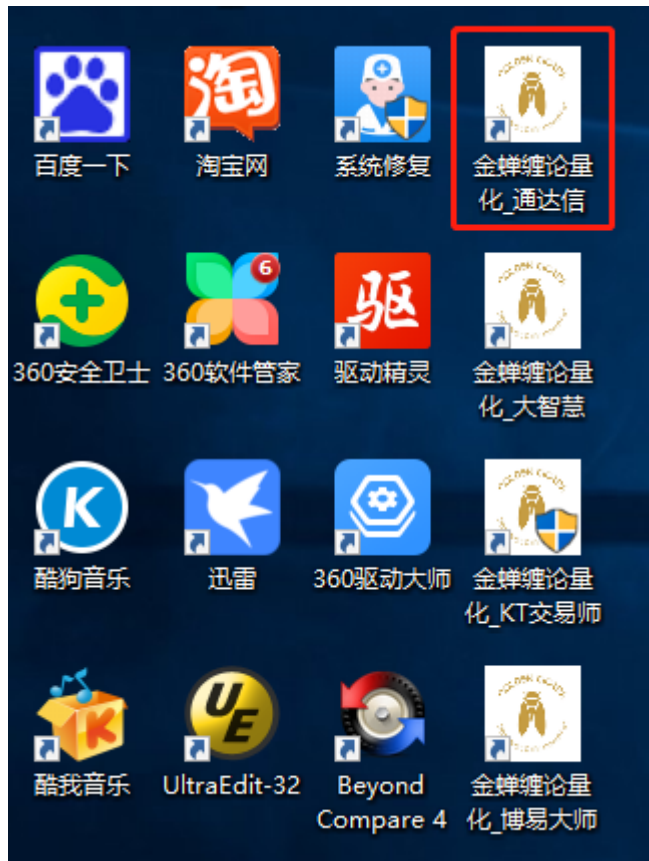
百度一下
淘宝网
系统修复
金蝉缠论量化_通达信

360安全卫士
360软件管家
驱动精灵
金蝉缠论量化_大智慧

酷狗音乐
迅雷
360驱动大师
金蝉缠论量化_KT交易师

酷我音乐
UltraEdit-32
Beyond Compare 4
金蝉缠论量化_博易大师